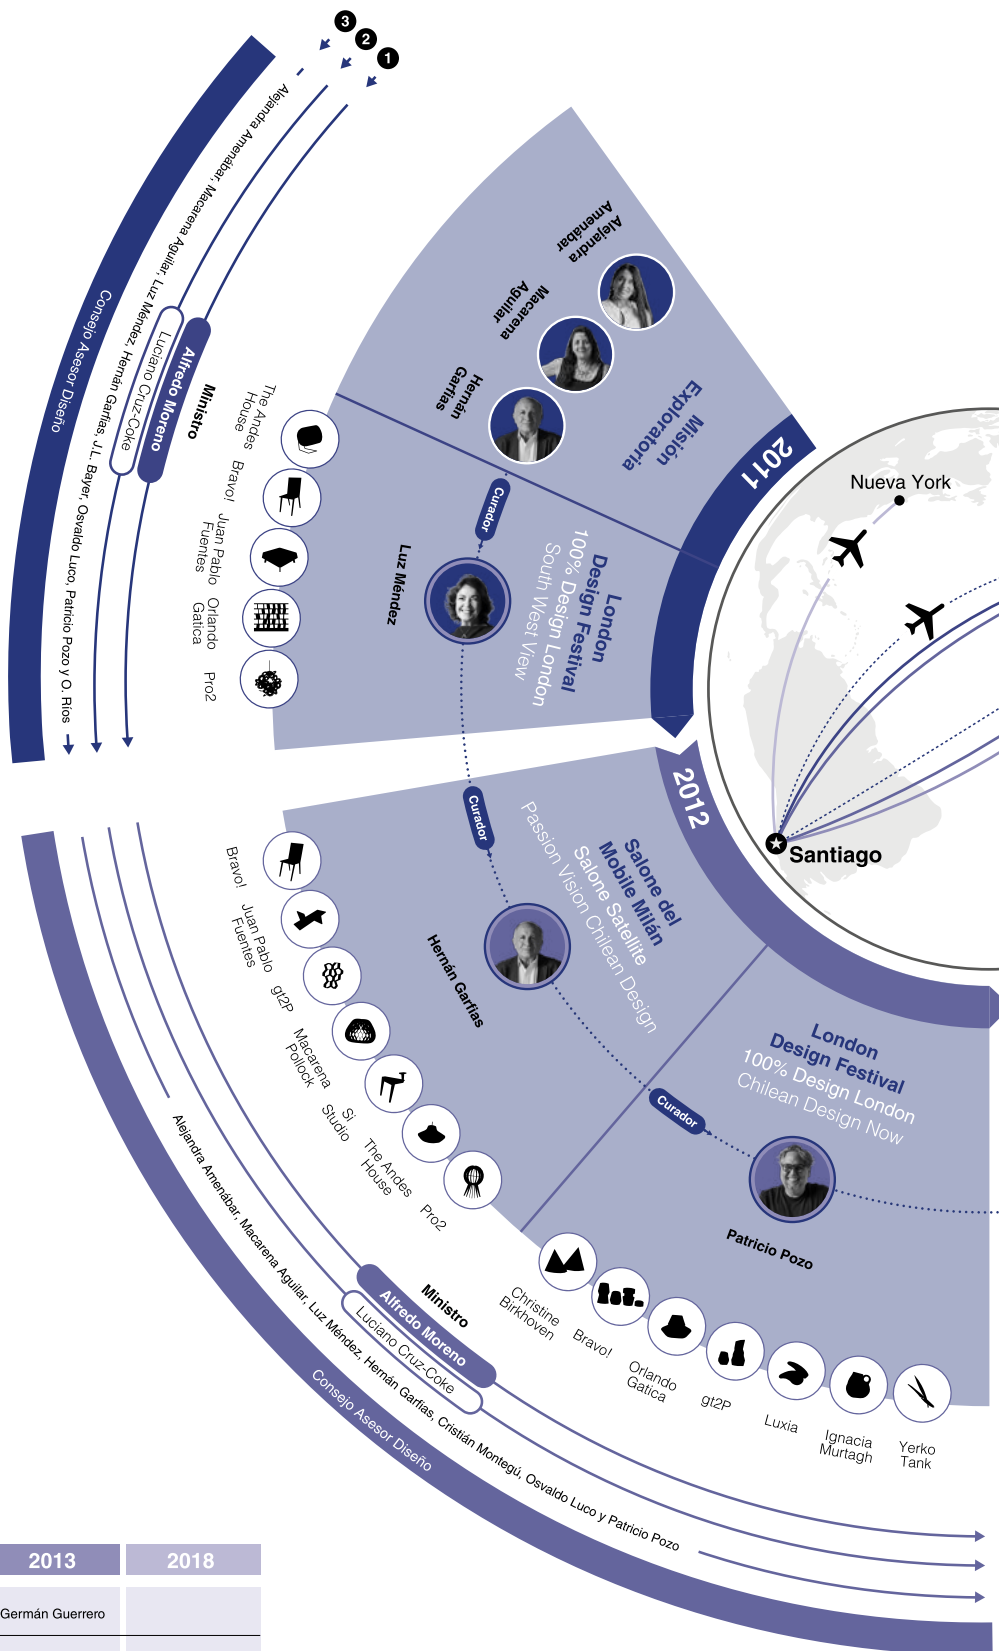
3
2
1

Consejo Asesor Diseño
Alejandra Amenábar, Macarena Aguilar, Luz Méndez, Hernán Garfias, J.L. Bayer, Osvaldo Luco, Patricio Pozo y O. Ríos
Luciano Cruz-Coke
Alfredo Moreno
Ministro

Alejandra Amenábar
Macarena Aguilar
Hernán Garfias
Misión Exploratoria
2011

The Andes House
Bravo!
Juan Pablo Fuentes
Orlando Gatica
Pro2

Curador
Luz Méndez
London Design Festival
100% Design London
South West View

Nueva York
Santiago

2012
Curador
Salone del Mobile Milán
Salone Satellite
Passion Vision Chilean Design
Hernán Garfias

Bravo!
Juan Pablo Fuentes
gt2P
Macarena Pollock
Si Studio
The Andes House
Pro2

Curador
London Design Festival
100% Design London
Chilean Design Now
Patricio Pozo

Christine Birkhoven
Bravo!
Orlando Gatica
gt2P
Luxia
Ignacia Murtagh
Yerko Tank

Ministro
Alfredo Moreno
Luciano Cruz-Coke
Alejandra Amenábar, Macarena Aguilar, Luz Méndez, Hernán Garfias, Cristián Montegú, Osvaldo Luco y Patricio Pozo
Consejo Asesor Diseño

2013
2018
Germán Guerrero